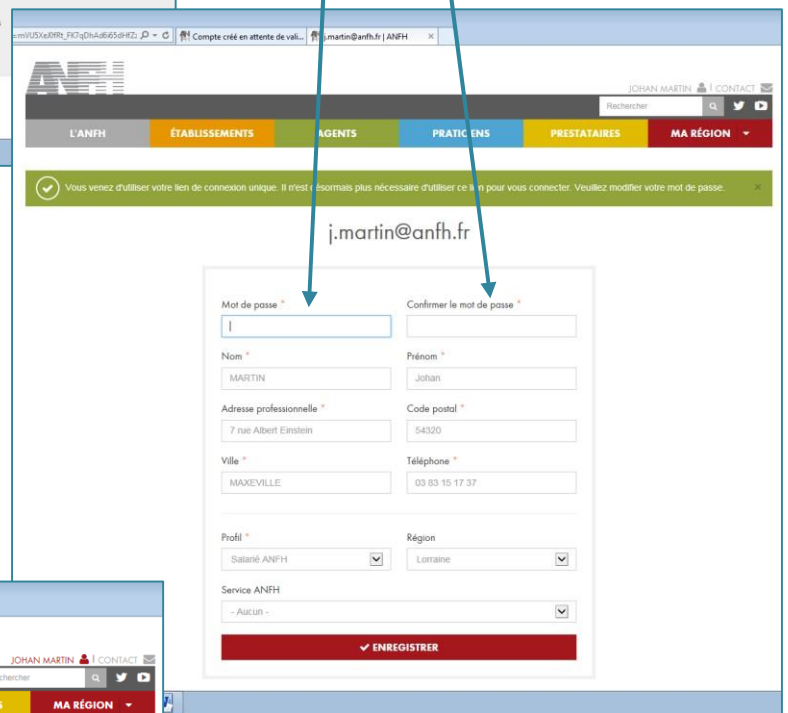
=mVU5XeJ0fRt_FK7qDhAd6i65dHfZ: Compte créé en attente de vali... j.martin@anfh.fr | ANFH ×

ANFH

JOHAN MARTIN | CONTACT

Rechercher

L'ANFH ÉTABLISSEMENTS AGENTS PRATICIENS PRESTATAIRES MA RÉGION

Vous venez d'utiliser votre lien de connexion unique. Il n'est désormais plus nécessaire d'utiliser ce lien pour vous connecter. Veuillez modifier votre mot de passe. ×

j.martin@anfh.fr

Mot de passe *

Confirmer le mot de passe *

Nom *
MARTIN

Prénom *
Johan

Adresse professionnelle *
7 rue Albert Einstein

Code postal *
54320

Ville *
MAXEVILLE

Téléphone *
03 83 15 17 37

Profil *
Salarié ANFH

Région
Lorraine

Service ANFH
- Aucun -

✔ ENREGISTRER

JOHAN MARTIN | CONTACT

Rechercher

MA RÉGION